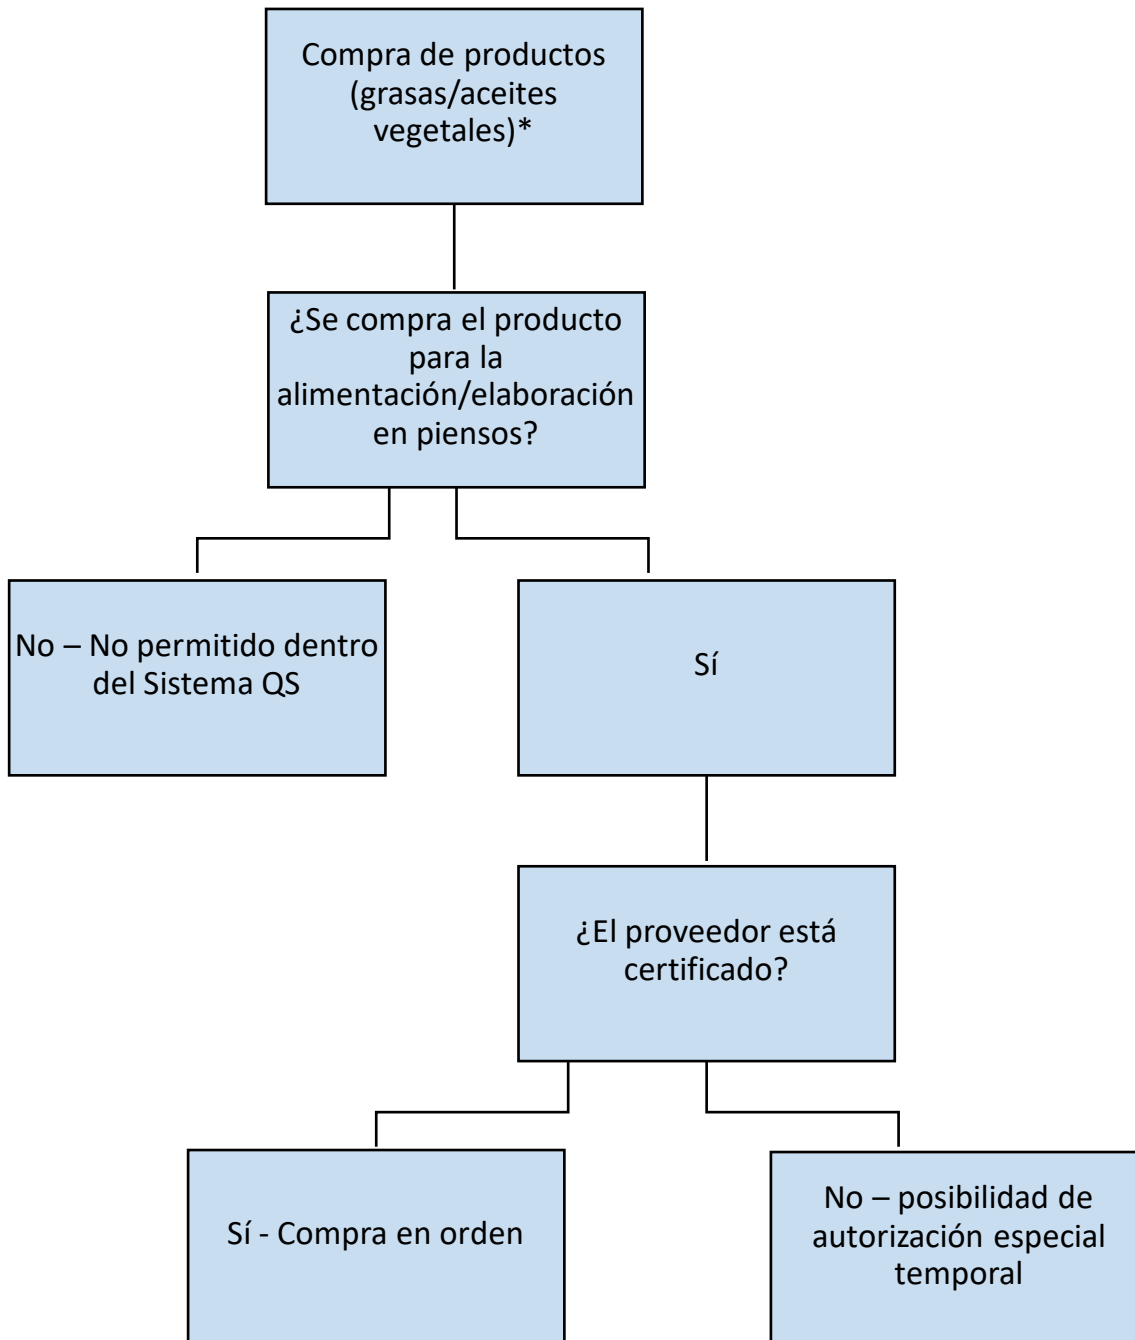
Compra de productos (grasas/aceites vegetales)*

¿Se compra el producto para la alimentación/elaboración en piensos?

No – No permitido dentro del Sistema QS

Sí

¿El proveedor está certificado?

Sí - Compra en orden

No – posibilidad de autorización especial temporal